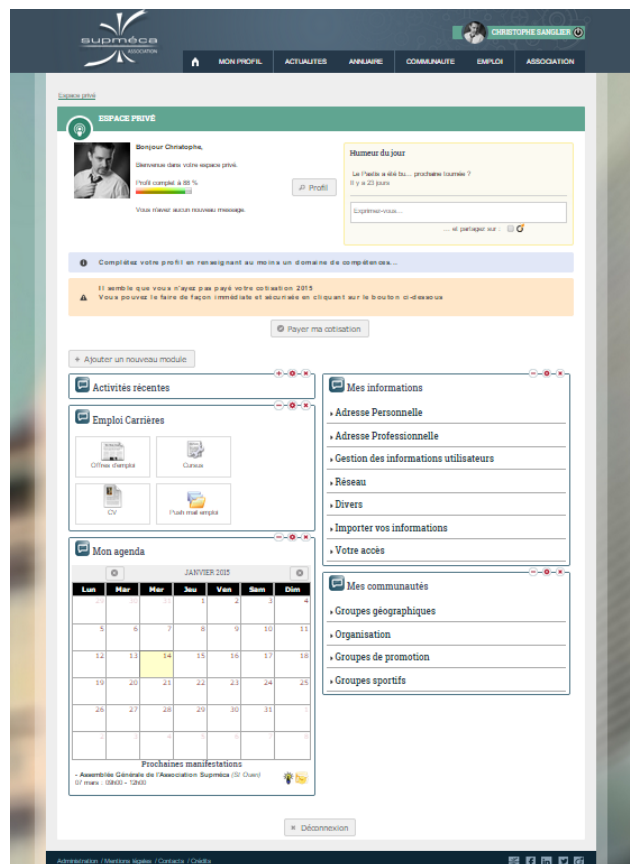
supméca
ASSOCIATION

CHRISTOPHE SANGLIER

MON PROFIL | ACTUALITES | ANNUAIRE | COMMUNAUTE | EMPLOI | ASSOCIATION

Espace privé

ESPACE PRIVÉ

Bonjour Christophe,

Bienvenue dans votre espace privé.

Profil complet à 88 %

Profil

Vous n'avez aucun nouveau message.

Humeur du jour

La Peste a été bu.... prochaine tournée ?
Il y a 23 jours

Exprimez-vous...

... et partager sur :

Complétez votre profil en renseignant au moins un domaine de compétences...

Il semble que vous n'ayez pas payé votre cotisation 2015
Vous pouvez le faire de façon immédiate et sécurisée en cliquant sur le bouton ci-dessous

Payer ma cotisation

+ Ajouter un nouveau module

Activités récentes

Emploi Carrières

Offres d'emploi | Cursus
CV | Push mail emploi

Mon agenda

JANVIER 2015

| Lun | Mar | Mer | Jeu | Ven | Sam | Dim |
|---|---|---|---|---|---|---|
| 29 | 30 | 31 | 1 | 2 | 3 | 4 |
| 5 | 6 | 7 | 8 | 9 | 10 | 11 |
| 12 | 13 | 14 | 15 | 16 | 17 | 18 |
| 19 | 20 | 21 | 22 | 23 | 24 | 25 |
| 26 | 27 | 28 | 29 | 30 | 31 | 1 |
| 2 | 3 | 4 | 5 | 6 | 7 | 8 |

Prochaines manifestations

- Assemblée Générale de l'Association Supméca (St Ouen)
07 mars : 09h00 - 12h00

Mes informations

Adresse Personnelle
Adresse Professionnelle
Gestion des informations utilisateurs
Réseau
Divers
Importer vos informations
Votre accès

Mes communautés

Groupes géographiques
Organisation
Groupes de promotion
Groupes sportifs

Déconnexion

Administration / Mentions légales / Contacts / Crédits